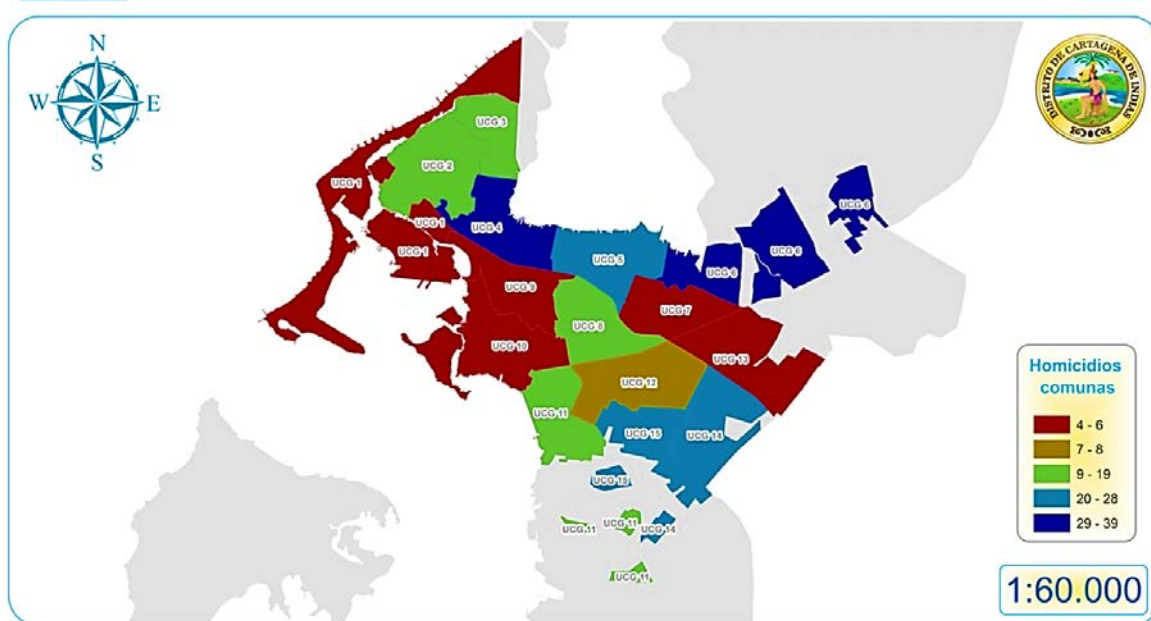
N
W
E
S

DISTRITO DE CARTAGENA DE INDIAS

UCG 3
UCG 2
UCG 1
UCG 1
UCG 4
UCG 1
UCG 5
UCG 6
UCG 6
UCG 6
UCG 9
UCG 7
UCG 8
UCG 10
UCG 13
UCG 12
UCG 11
UCG 15
UCG 14
UCG 15
UCG 11
UCG 11
UCG 14
UCG 11

Homicidios comunas

4 - 6
7 - 8
9 - 19
20 - 28
29 - 39

1:60.000